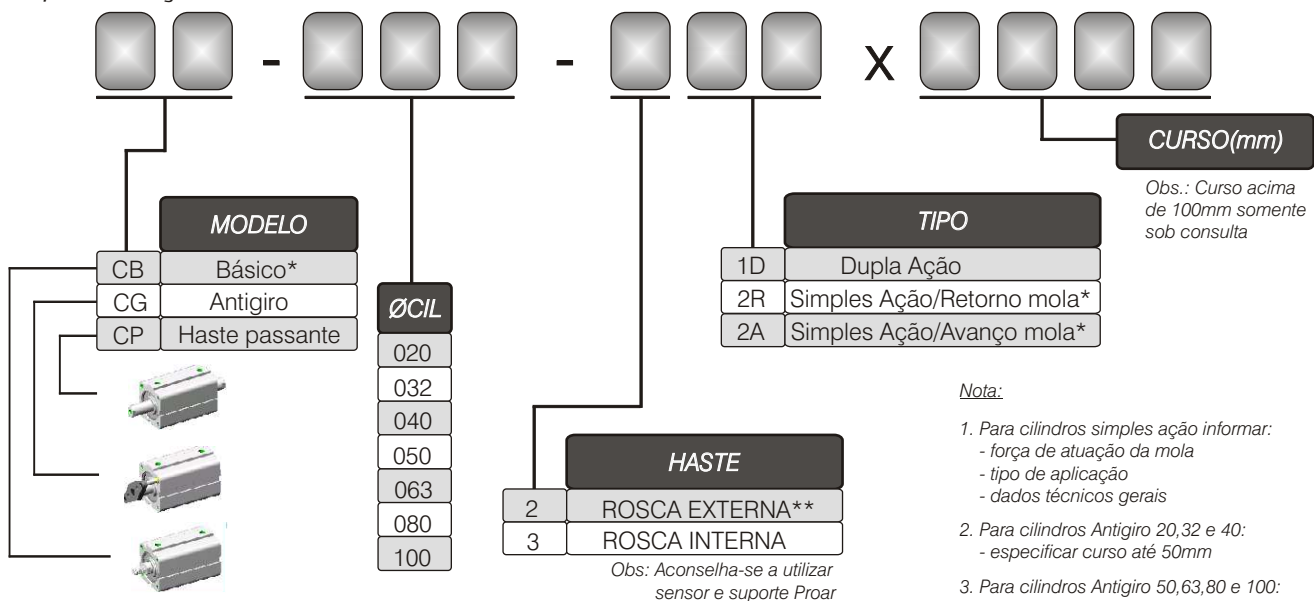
- - X

CURSO(mm)

Obs.: Curso acima de 100mm somente sob consulta

MODELO

| CB | Básico* |
|---|---|
| CG | Antigiro |
| CP | Haste passante |

ØCIL

020
032
040
050
063
080
100

TIPO

| 1D | Dupla Ação |
|---|---|
| 2R | Simples Ação/Retorno mola* |
| 2A | Simples Ação/Avanço mola* |

HASTE

| 2 | ROSCA EXTERNA** |
|---|---|
| 3 | ROSCA INTERNA |

Obs: Aconselha-se a utilizar sensor e suporte Proar

Nota:

1. Para cilindros simples ação informar:
- força de atuação da mola
- tipo de aplicação
- dados técnicos gerais

2. Para cilindros Antigiro 20,32 e 40:
- especificar curso até 50mm

3. Para cilindros Antigiro 50,63,80 e 100: